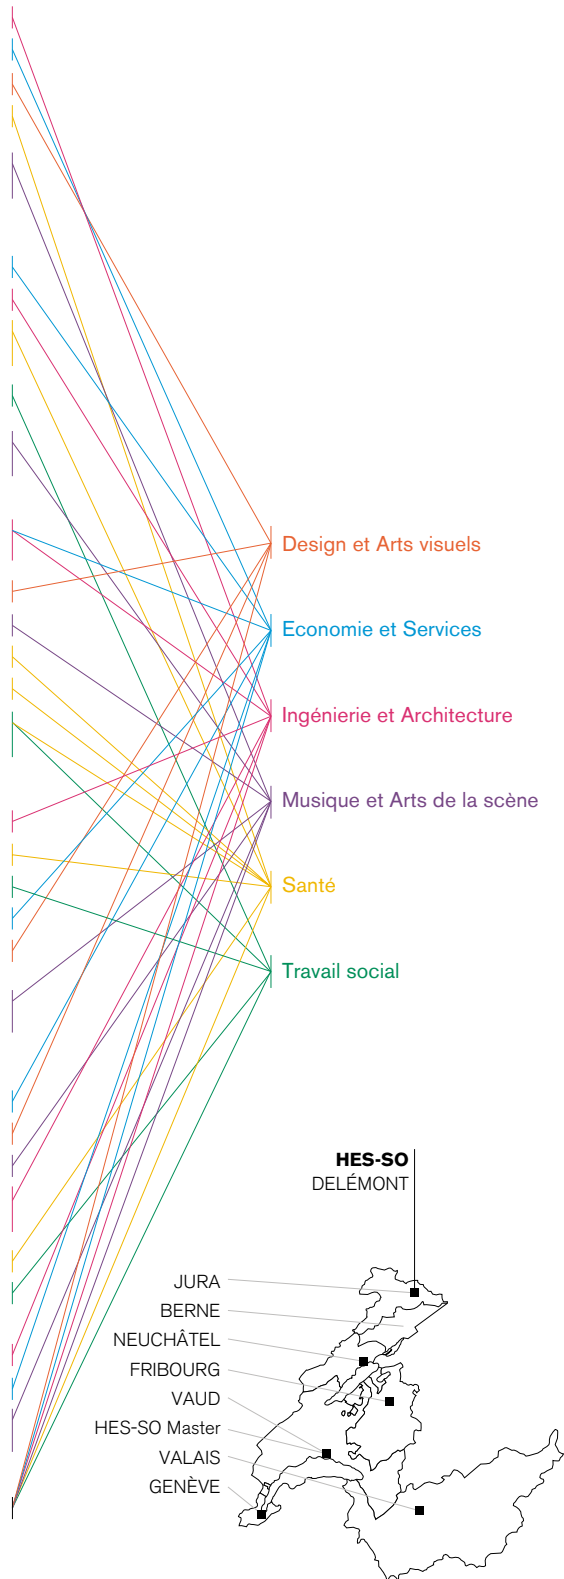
Design et Arts visuels
Economie et Services
Ingénierie et Architecture
Musique et Arts de la scène
Santé
Travail social

HES-SO
DELÉMONT

JURA
BERNE
NEUCHÂTEL
FRIBOURG
VAUD
HES-SO Master
VALAIS
GENÈVE